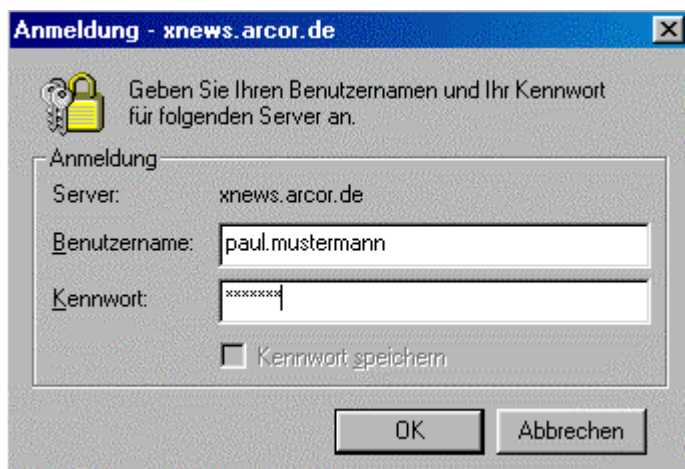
Anmeldung - xnews.arcor.de

Geben Sie Ihren Benutzernamen und Ihr Kennwort für folgenden Server an.

Anmeldung

Server: xnews.arcor.de

Benutzername: paul.mustermann

Kennwort: *******

Kennwort speichern

OK

Abbrechen